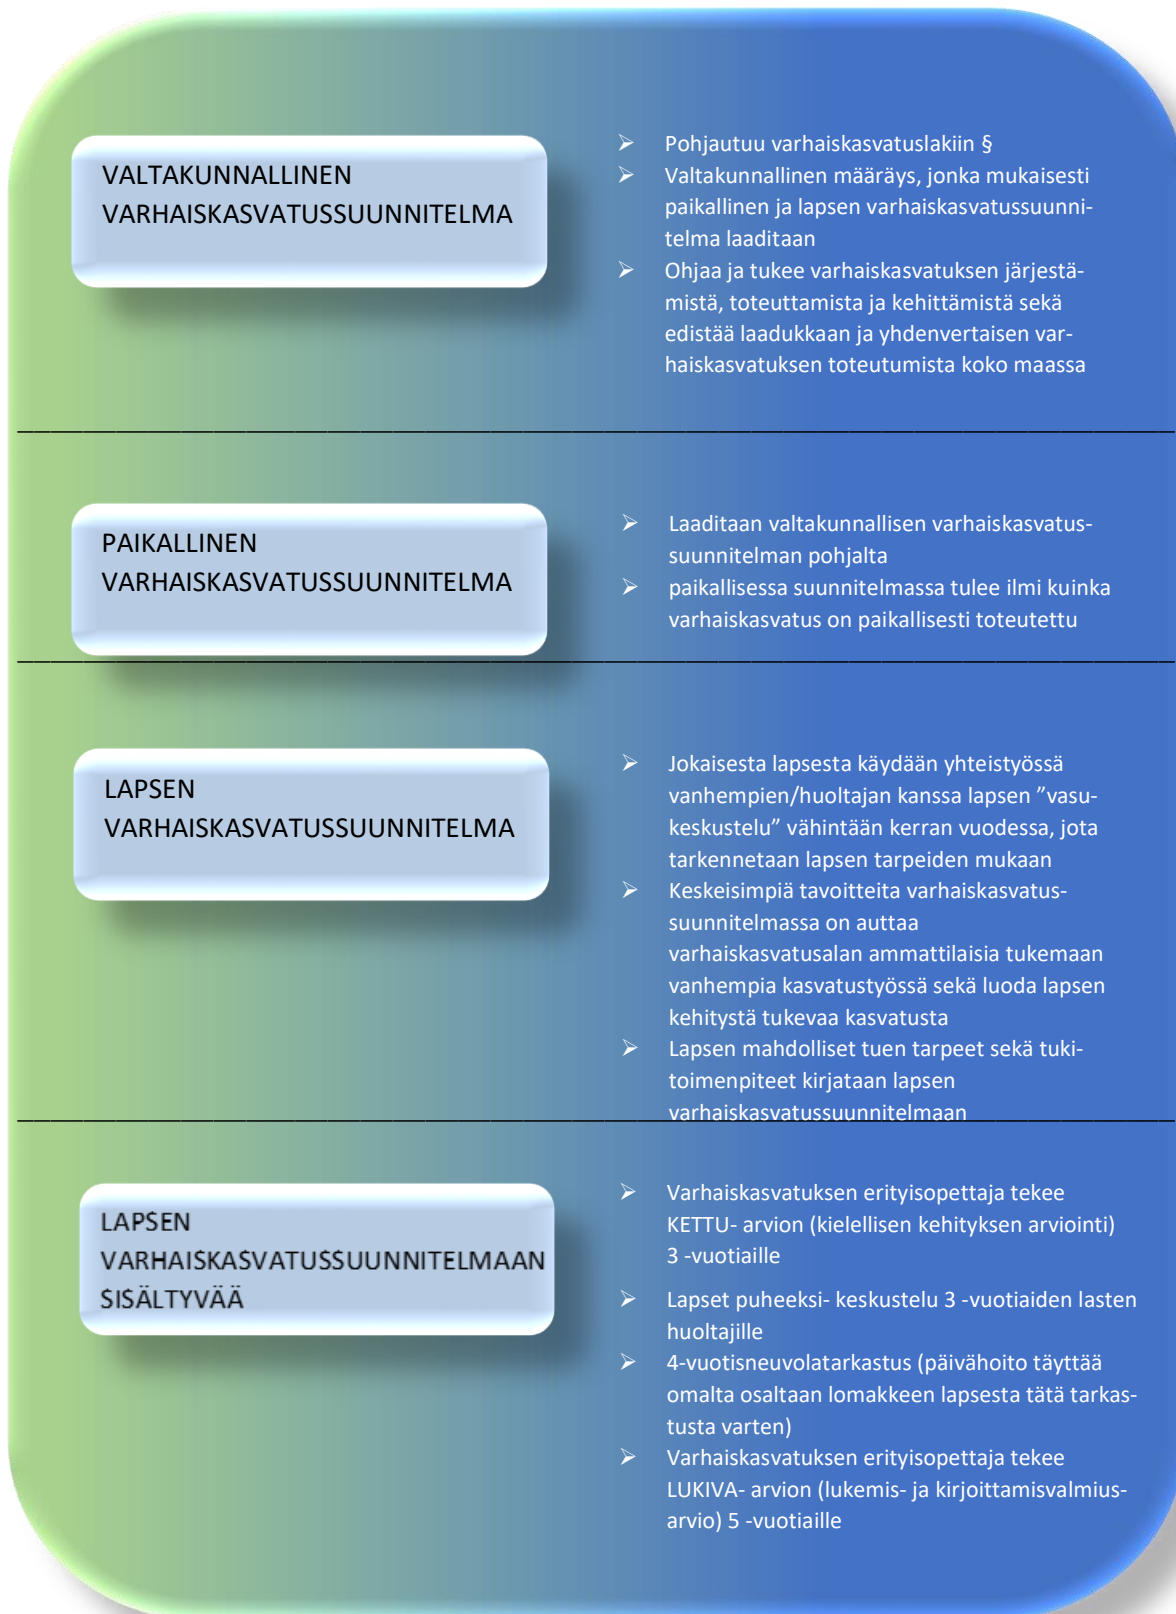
VALTAKUNNALLINEN VARHAISKASVATUSSUUNNITELMA

➢ Pohjautuu varhaiskasvatuslakiin §
➢ Valtakunnallinen määräys, jonka mukaisesti paikallinen ja lapsen varhaiskasvatussuunnitelma laaditaan
➢ Ohjaa ja tukee varhaiskasvatuksen järjestämistä, toteuttamista ja kehittämistä sekä edistää laadukkaan ja yhdenvertaisen varhaiskasvatuksen toteutumista koko maassa

PAIKALLINEN VARHAISKASVATUSSUUNNITELMA

➢ Laaditaan valtakunnallisen varhaiskasvatussuunnitelman pohjalta
➢ paikallisessa suunnitelmassa tulee ilmi kuinka varhaiskasvatus on paikallisesti toteutettu

LAPSEN VARHAISKASVATUSSUUNNITELMA

➢ Jokaisesta lapsesta käydään yhteistyössä vanhempien/huoltajan kanssa lapsen "vasukeskustelu" vähintään kerran vuodessa, jota tarkennetaan lapsen tarpeiden mukaan
➢ Keskeisimpiä tavoitteita varhaiskasvatussuunnitelmassa on auttaa varhaiskasvatusalan ammattilaisia tukemaan vanhempia kasvatustyössä sekä luoda lapsen kehitystä tukevaa kasvatusta
➢ Lapsen mahdolliset tuen tarpeet sekä tukitoimenpiteet kirjataan lapsen varhaiskasvatussuunnitelmaan

LAPSEN VARHAISKASVATUSSUUNNITELMAAN SISÄLTYVÄÄ

➢ Varhaiskasvatuksen erityisopettaja tekee KETTU- arvion (kielellisen kehityksen arviointi) 3 -vuotiaille
➢ Lapset puheeksi- keskustelu 3 -vuotiaiden lasten huoltajille
➢ 4-vuotisneuvolatarkastus (päivähoito täyttää omalta osaltaan lomakkeen lapsesta tätä tarkastusta varten)
➢ Varhaiskasvatuksen erityisopettaja tekee LUKIVA- arvion (lukemis- ja kirjoittamisvalmiusarvio) 5 -vuotiaille